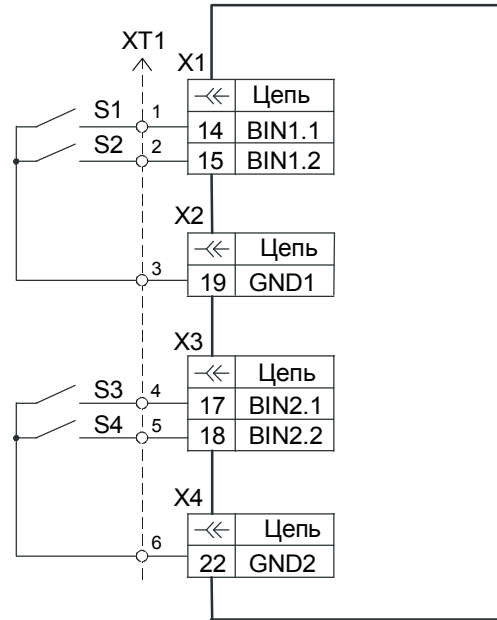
XT1

X1

| $-\!\!\ll$ | Цепь |
|---|---|
| 14 | BIN1.1 |
| 15 | BIN1.2 |

S1 1

S2 2

X2

| $-\!\!\ll$ | Цепь |
|---|---|
| 19 | GND1 |

3

X3

| $-\!\!\ll$ | Цепь |
|---|---|
| 17 | BIN2.1 |
| 18 | BIN2.2 |

S3 4

S4 5

X4

| $-\!\!\ll$ | Цепь |
|---|---|
| 22 | GND2 |

6